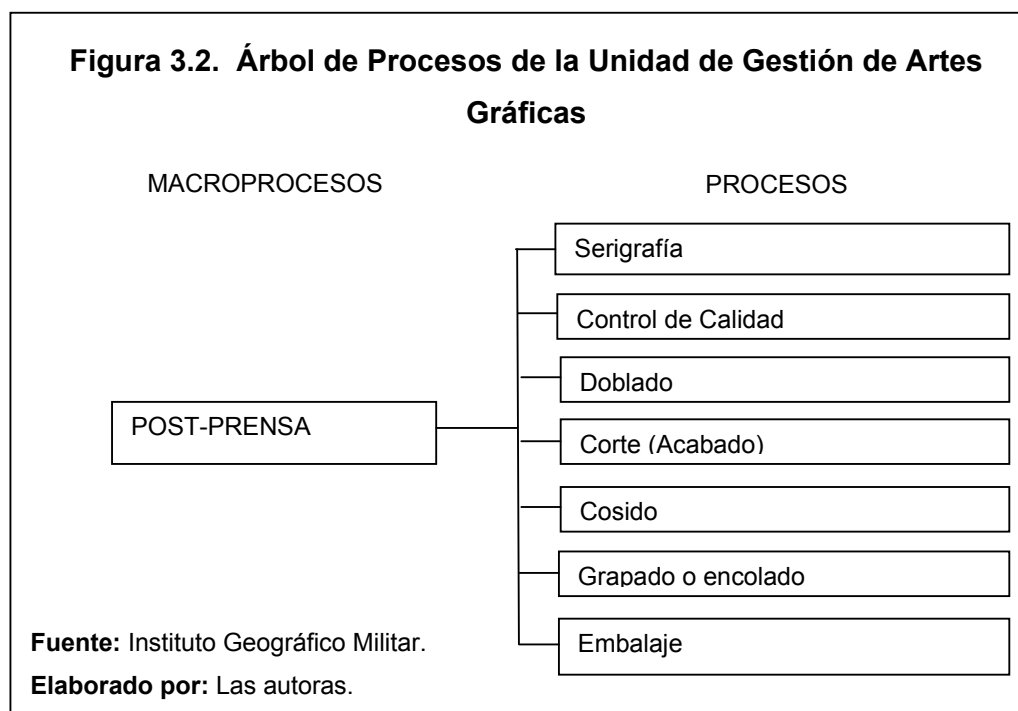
**Figura 3.2. Árbol de Procesos de la Unidad de Gestión de Artes Gráficas**

MACROPROCESOS

PROCESOS

POST-PRENSA

Serigrafía

Control de Calidad

Doblado

Corte (Acabado)

Cosido

Grapado o encolado

Embalaje

**Fuente:** Instituto Geográfico Militar.

**Elaborado por:** Las autoras.